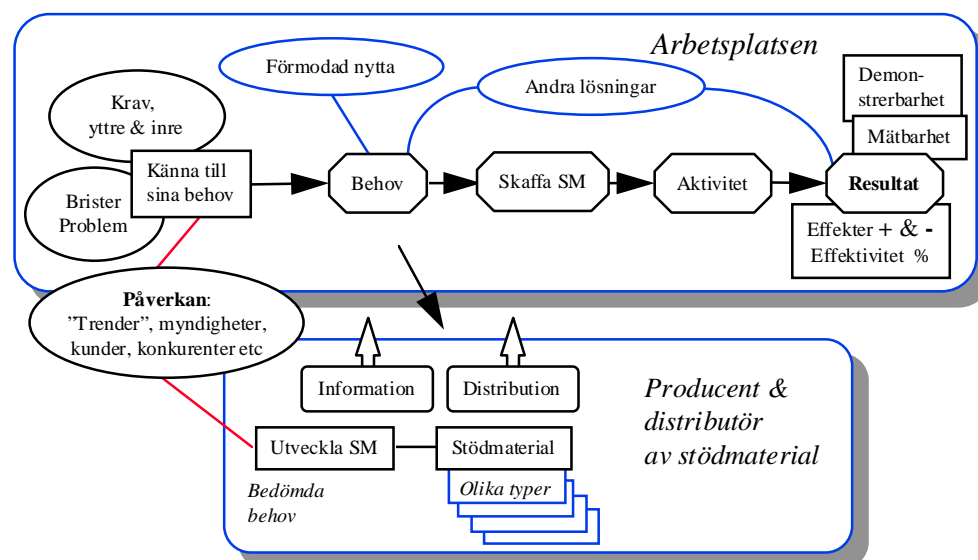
Arbetsplatsen

Förmodad nytta

Andra lösningar

Demonstrerbarhet

Mätbarhet

Krav, yttre & inre

Känna till sina behov

Brister Problem

Behov

Skaffa SM

Aktivitet

Resultat

Effekter + & -
Effektivitet %

Påverkan:
"Trender", myndigheter, kunder, konkurenter etc

Information

Distribution

Producent & distributör av stödmaterial

Utveckla SM

Stödmaterial

Olika typer

Bedömda behov